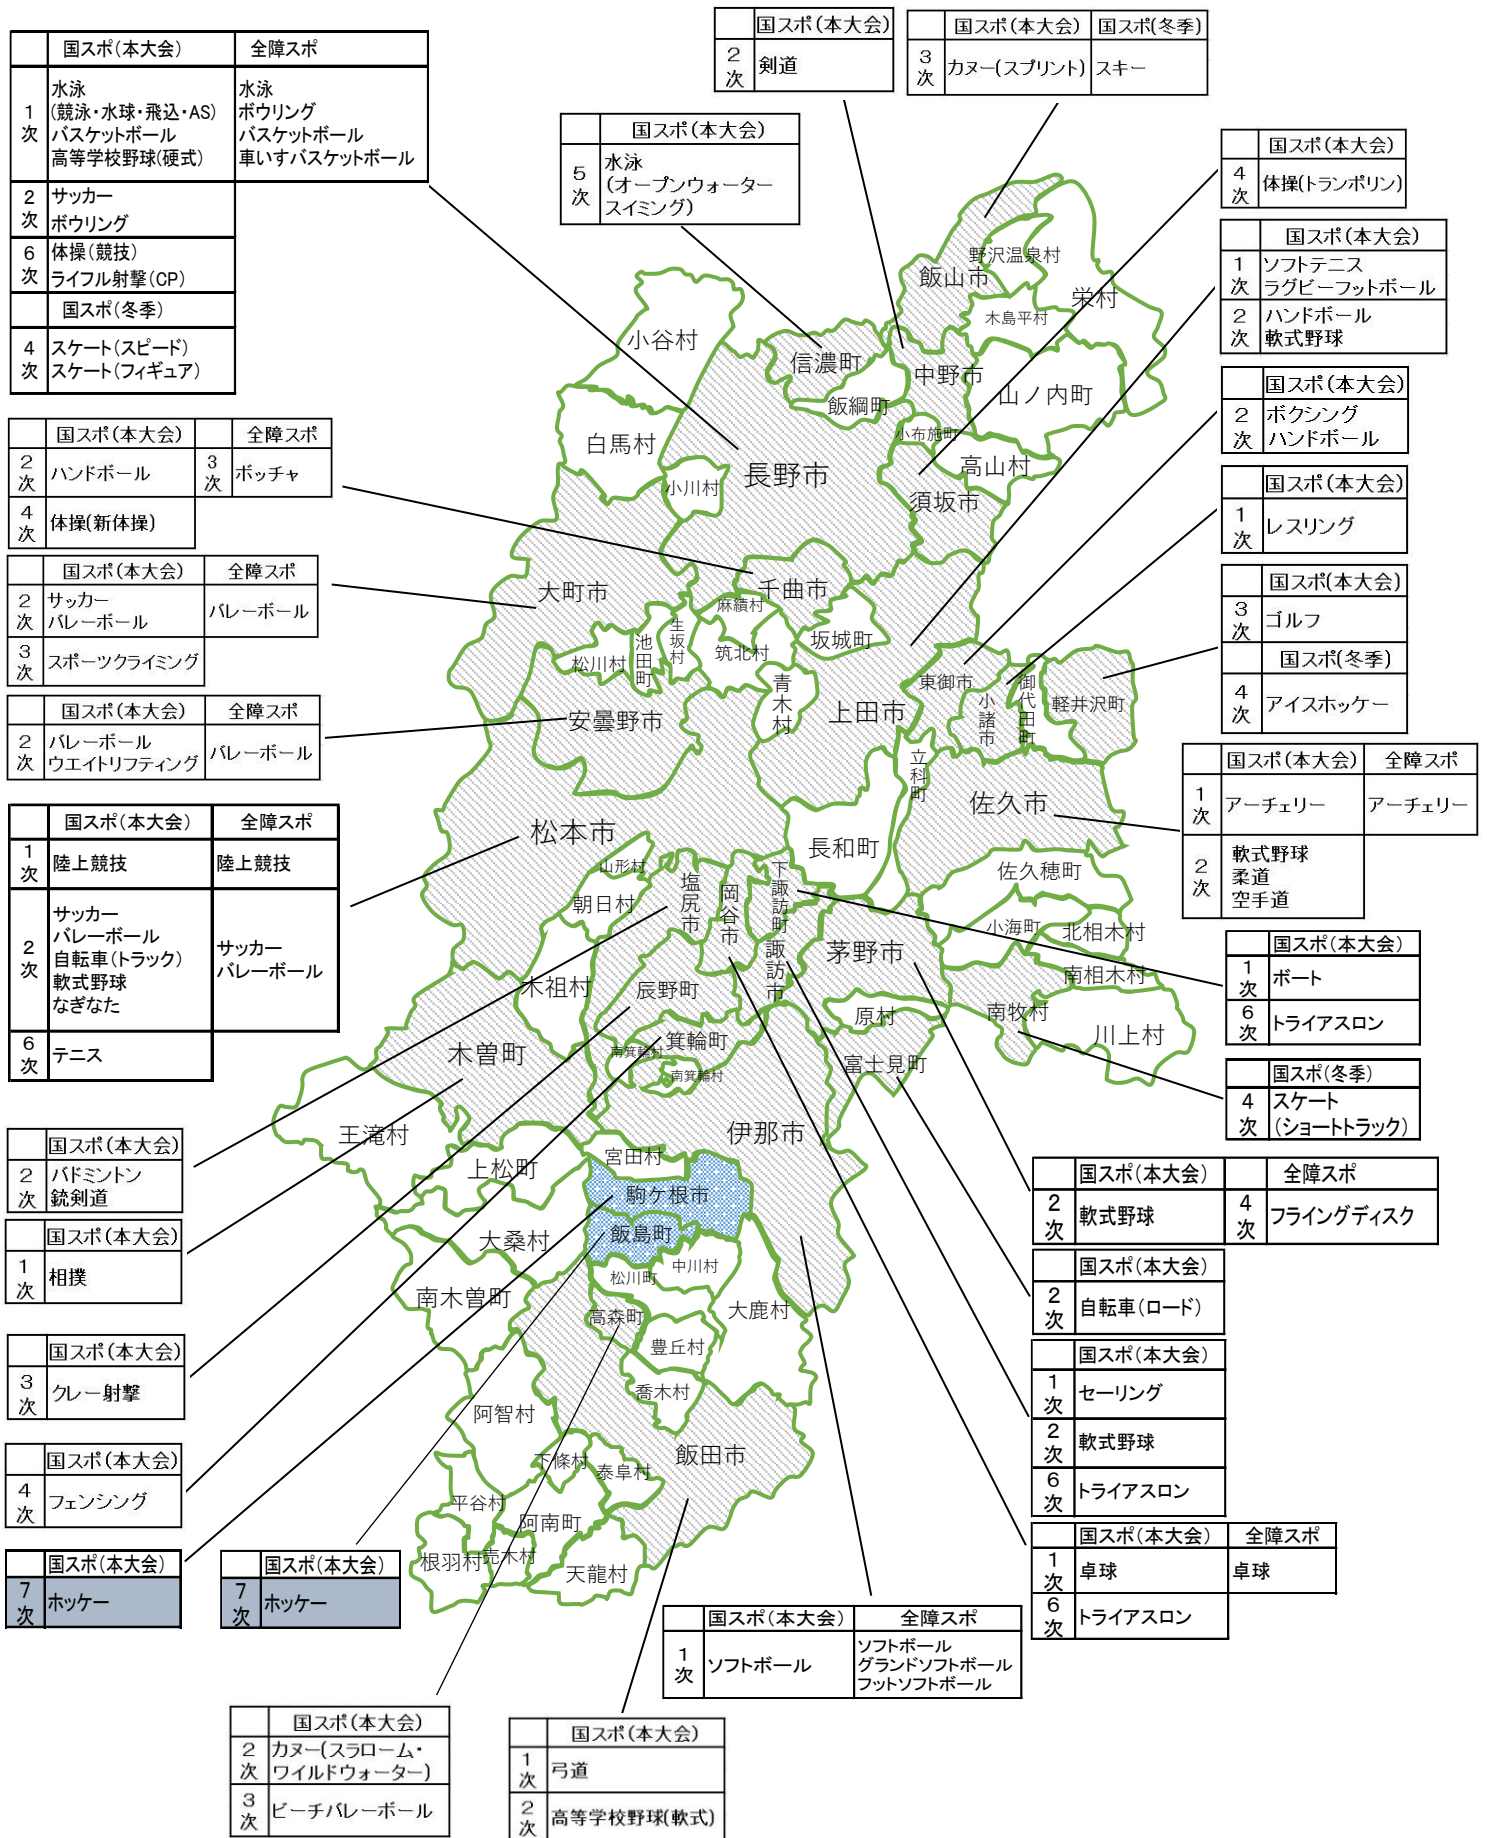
| | 国スポ(本大会) | 全障スポ |
|---|---|---|
| 1次 | 水泳 (競泳・水球・飛込・AS) バスケットボール 高等学校野球(硬式) | 水泳 ボウリング バスケットボール 車いすバスケットボール |
| 2次 | サッカー ボウリング | |
| 6次 | 体操(競技) ライフル射撃(CP) | |

| | 国スポ(冬季) |
|---|---|
| 4次 | スケート(スピード) スケート(フィギュア) |

| | 国スポ(本大会) | | 全障スポ |
|---|---|---|---|
| 2次 | ハンドボール | 3次 | ボッチャ |
| 4次 | 体操(新体操) | | |

| | 国スポ(本大会) | 全障スポ |
|---|---|---|
| 2次 | サッカー バレーボール | バレーボール |
| 3次 | スポーツクライミング | |

| | 国スポ(本大会) | 全障スポ |
|---|---|---|
| 2次 | バレーボール ウエイトリフティング | バレーボール |

| | 国スポ(本大会) | 全障スポ |
|---|---|---|
| 1次 | 陸上競技 | 陸上競技 |
| 2次 | サッカー バレーボール 自転車(トラック) 軟式野球 なぎなた | サッカー バレーボール |
| 6次 | テニス | |

| | 国スポ(本大会) |
|---|---|
| 2次 | バドミントン 銃剣道 |

| | 国スポ(本大会) |
|---|---|
| 1次 | 相撲 |

| | 国スポ(本大会) |
|---|---|
| 3次 | クレー射撃 |

| | 国スポ(本大会) |
|---|---|
| 4次 | フェンシング |

| | 国スポ(本大会) |
|---|---|
| 7次 | ホッケー |

| | 国スポ(本大会) |
|---|---|
| 7次 | ホッケー |

| | 国スポ(本大会) |
|---|---|
| 2次 | カヌー(スラローム・ワイルドウォーター) |
| 3次 | ビーチバレーボール |

| | 国スポ(本大会) |
|---|---|
| 1次 | 弓道 |
| 2次 | 高等学校野球(軟式) |

| | 国スポ(本大会) | 全障スポ |
|---|---|---|
| 1次 | ソフトボール | ソフトボール グランドソフトボール フットソフトボール |

| | 国スポ(本大会) |
|---|---|
| 5次 | 水泳 (オープンウォータースイミング) |

| | 国スポ(本大会) |
|---|---|
| 2次 | 剣道 |

| | 国スポ(本大会) | 国スポ(冬季) |
|---|---|---|
| 3次 | カヌー(スプリント) | スキー |

| | 国スポ(本大会) |
|---|---|
| 4次 | 体操(トランポリン) |

| | 国スポ(本大会) |
|---|---|
| 1次 | ソフトテニス ラグビーフットボール |
| 2次 | ハンドボール 軟式野球 |

| | 国スポ(本大会) |
|---|---|
| 2次 | ボクシング ハンドボール |

| | 国スポ(本大会) |
|---|---|
| 1次 | レスリング |

| | 国スポ(本大会) |
|---|---|
| 3次 | ゴルフ |

| | 国スポ(冬季) |
|---|---|
| 4次 | アイスホッケー |

| | 国スポ(本大会) | 全障スポ |
|---|---|---|
| 1次 | アーチェリー | アーチェリー |
| 2次 | 軟式野球 柔道 空手道 | |

| | 国スポ(本大会) |
|---|---|
| 1次 | ボート |
| 6次 | トライアスロン |

| | 国スポ(冬季) |
|---|---|
| 4次 | スケート (ショートトラック) |

| | 国スポ(本大会) | | 全障スポ |
|---|---|---|---|
| 2次 | 軟式野球 | 4次 | フライングディスク |

| | 国スポ(本大会) |
|---|---|
| 2次 | 自転車(ロード) |

| | 国スポ(本大会) |
|---|---|
| 1次 | セーリング |
| 2次 | 軟式野球 |
| 6次 | トライアスロン |

| | 国スポ(本大会) | 全障スポ |
|---|---|---|
| 1次 | 卓球 | 卓球 |
| 6次 | トライアスロン | |

野沢温泉村 飯山市 栄村 木島平村 小谷村 信濃町 中野市 飯綱町 山ノ内町 小布施町 白馬村 高山村 長野市 須坂市 小川村 千曲市 大町市 麻績村 坂城町 池田町 生坂村 筑北村 松川村 青木村 東御市 御代田町 軽井沢町 上田市 小諸市 安曇野市 立科町 佐久市 松本市 長和町 山形村 佐久穂町 朝日村 塩尻市 岡谷市 下諏訪町 小海町 北相木村 諏訪市 茅野市 南相木村 木祖村 辰野町 原村 南牧村 川上村 木曽町 南箕輪村 箕輪町 富士見町 王滝村 伊那市 宮田村 上松町 駒ケ根市 飯島町 大桑村 中川村 松川町 南木曽町 高森町 大鹿村 豊丘村 喬木村 阿智村 飯田市 下條村 泰阜村 平谷村 阿南町 根羽村 売木村 天龍村